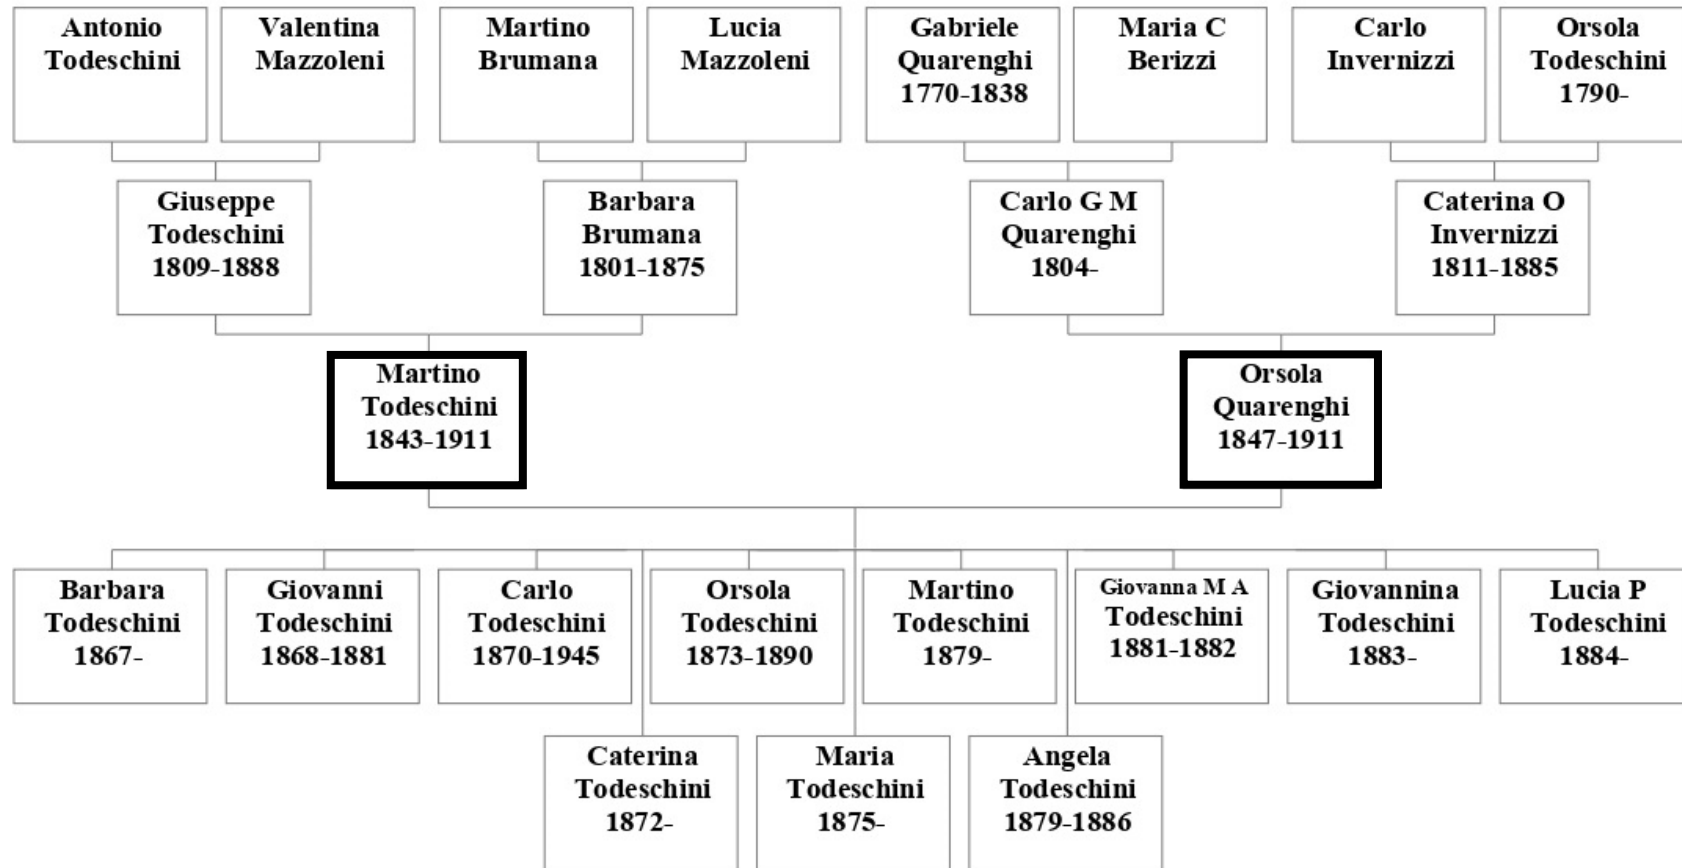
Antonio Todeschini

Valentina Mazzoleni

Martino Brumana

Lucia Mazzoleni

Gabriele Quarenghi 1770-1838

Maria C Berizzi

Carlo Invernizzi

Orsola Todeschini 1790-

Giuseppe Todeschini 1809-1888

Barbara Brumana 1801-1875

Carlo G M Quarenghi 1804-

Caterina O Invernizzi 1811-1885

Martino Todeschini 1843-1911

Orsola Quarenghi 1847-1911

Barbara Todeschini 1867-

Giovanni Todeschini 1868-1881

Carlo Todeschini 1870-1945

Orsola Todeschini 1873-1890

Martino Todeschini 1879-

Giovanna M A Todeschini 1881-1882

Giovannina Todeschini 1883-

Lucia P Todeschini 1884-

Caterina Todeschini 1872-

Maria Todeschini 1875-

Angela Todeschini 1879-1886